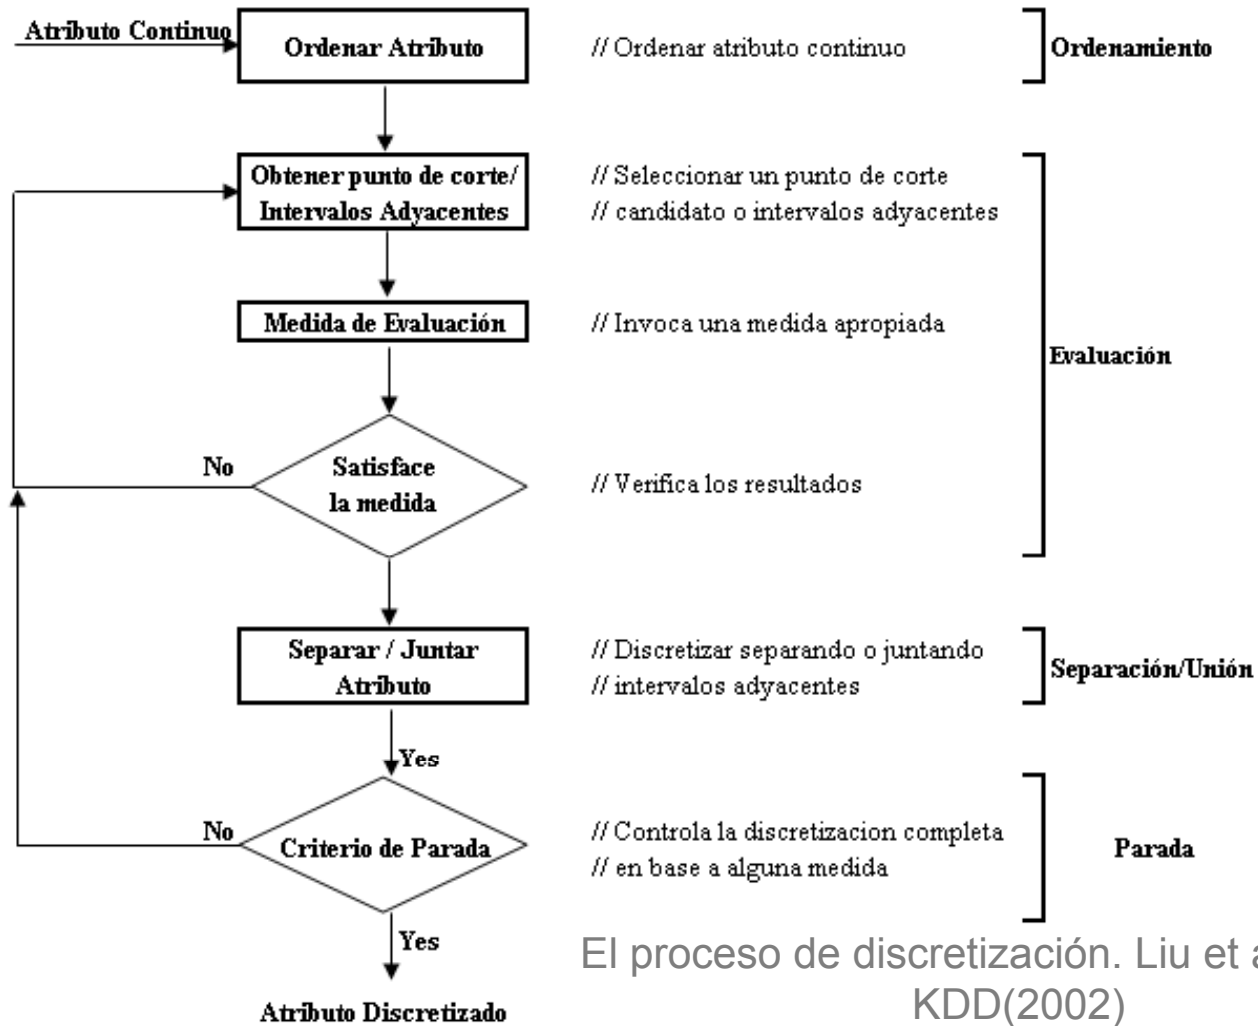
Atributo Continuo

Ordenar Atributo

// Ordenar atributo continuo

Ordenamiento

Obtener punto de corte/ Intervalos Adyacentes

// Seleccionar un punto de corte
// candidato o intervalos adyacentes

Medida de Evaluación

// Invoca una medida apropiada

Evaluación

No

Satisface la medida

// Verifica los resultados

Separar / Juntar Atributo

// Discretizar separando o juntando
// intervalos adyacentes

Separación/Unión

Yes

No

Criterio de Parada

// Controla la discretizacion completa
// en base a alguna medida

Parada

Yes

Atributo Discretizado

El proceso de discretización. Liu et a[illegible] KDD(2002)